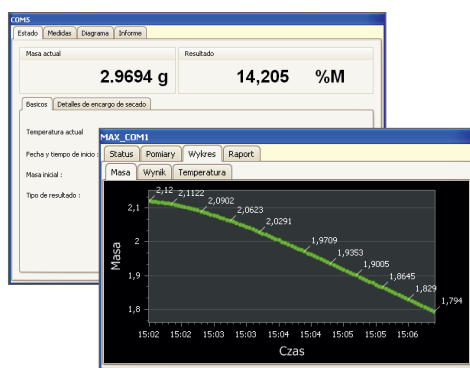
COM5

Estado | Medidas | Diagrama | Informe

Masa actual

2.9694 g

Resultado

14,205 %M

Basicos | Detalles de encargo de secado

Temperatura actual

Fecha y tiempo de inicio :

Masa inicial :

Tipo de resultado :

MAX_COM1

Status | Pomiary | Wykres | Raport

Masa | Wynik | Temperatura

2,12
2,1122
2,0902
2,0623
2,0291
1,9709
1,9353
1,9005
1,8645
1,829
1,794

2,1
2
1,9
1,8

Masa

15:02 15:02 15:03 15:03 15:04 15:04 15:05 15:05 15:06

Czas